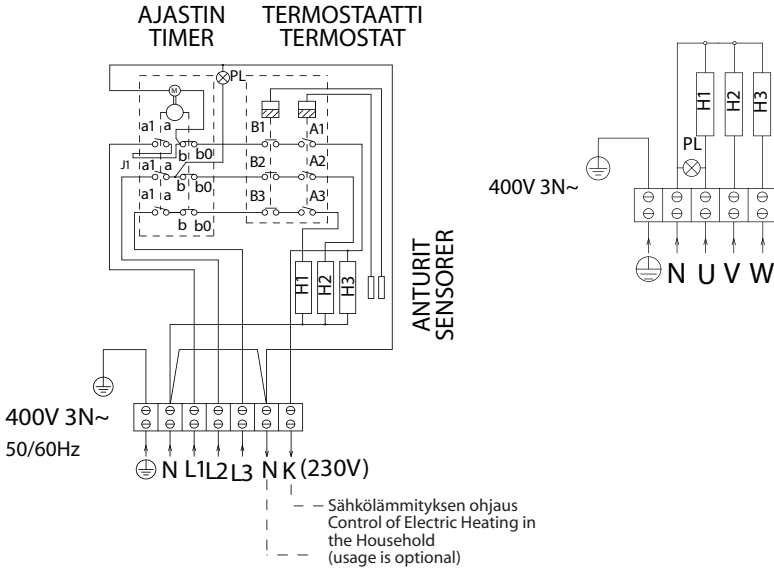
AJASTIN
TIMER

TERMOSTAATTI
TERMOSTAT

PL

M

a1 a

J1 a1 a

b b0

a1 a

b b0

b b0

B1 A1

B2 A2

B3 A3

H1 H2 H3

ANTURIT
SENSORER

400V 3N~
50/60Hz

N L1 L2 L3 N K (230V)

Sähkölämmityksen ohjaus
Control of Electric Heating in the Household
(usage is optional)

H1 H2 H3

PL

400V 3N~

N U V W